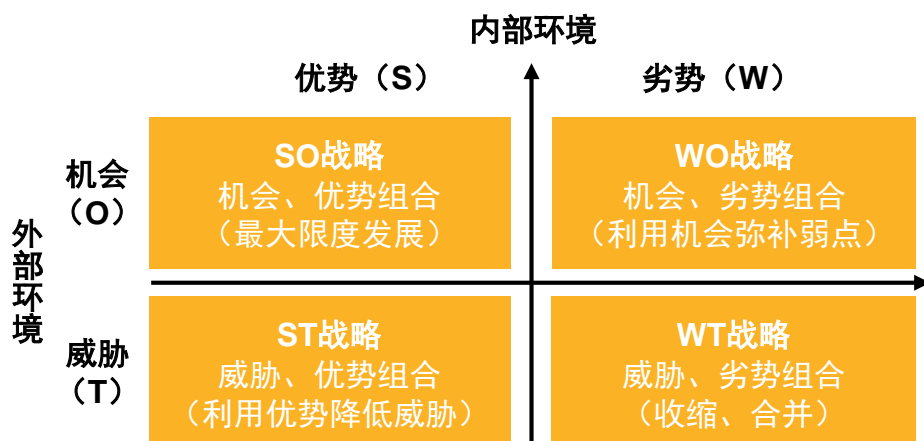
内部环境

优势（S）

劣势（W）

外部环境

机会（O）

SO战略
机会、优势组合
（最大限度发展）

WO战略
机会、劣势组合
（利用机会弥补弱点）

威胁（T）

ST战略
威胁、优势组合
（利用优势降低威胁）

WT战略
威胁、劣势组合
（收缩、合并）